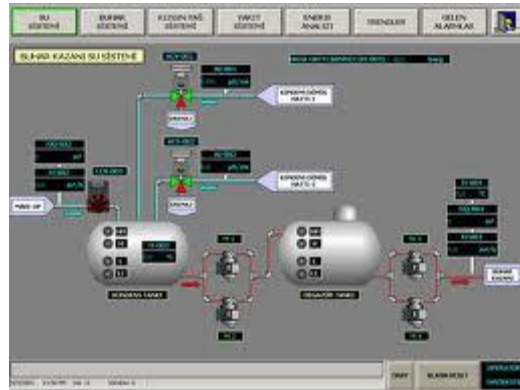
SU SİSTEMİ

BUHAR SİSTEMİ

KIZGIN YAĞ SİSTEMİ

YAKIT SİSTEMİ

ENERJİ ANALİZİ

TRENDLER

GELEN ALARMLAR

BUHAR KAZANI SU SİSTEMİ

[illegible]

KONDENS DÖNÜŞ HATTI 1

KONDENS DÖNÜŞ HATTI 2

MAKE UP

KONDENS TANKI

DEGAZÖR TANKI

BUHAR KAZANI

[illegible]

ALARM RESET

OPERATÖR